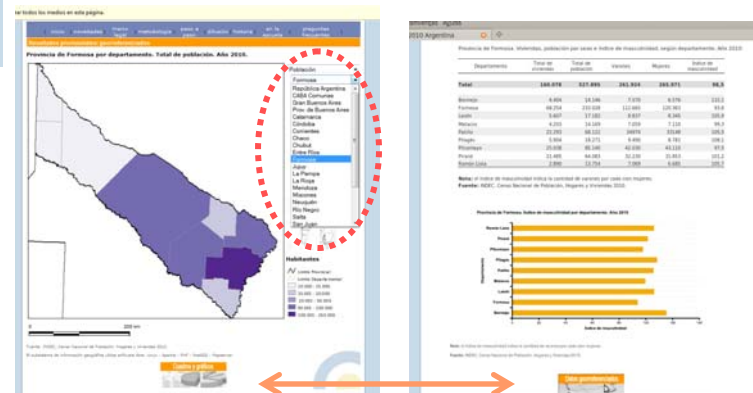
Provincia de Formosa por departamento. Total de población. Año 2010.

Población
Formosa
República Argentina
CABA Comunas
Gran Buenos Aires
Prov. de Buenos Aires
Catamarca
Córdoba
Corrientes
Chaco
Chubut
Entre Ríos
Formosa
Jujuy
La Pampa
La Rioja
Mendoza
Misiones
Neuquén
Río Negro
Salta
San Juan

Habitantes

0
200 km

2010 Argentina

Provincia de Formosa. Viviendas, población por sexo e índice de masculinidad, según departamento. Año 2010.

| Departamento | Total de viviendas | Total de población | Varones | Mujeres | Índice de masculinidad |
|---|---|---|---|---|---|
| Total | 160.078 | 527.895 | 261.924 | 265.971 | 98,5 |
| Bermejo | 4.404 | 14.146 | 7.370 | 6.776 | 111,1 |
| Formosa | 68.254 | 234.028 | 113.665 | 120.363 | 93,6 |
| Laishí | 5.607 | 17.182 | 8.837 | 8.345 | 105,9 |
| Matacos | 4.203 | 14.169 | 7.059 | 7.110 | 99,3 |
| Patiño | 23.293 | 68.111 | 34470 | 33146 | 105,3 |
| Pilagás | 5.958 | 18.271 | 9.490 | 8.781 | 108,1 |
| Pilcomayo | 25.938 | 85.245 | 42.030 | 43.215 | 97,3 |
| Pirané | 22.488 | 64.083 | 32.230 | 31.853 | 101,2 |
| Ramón Lista | 2.896 | 13.754 | 7.069 | 6.685 | 105,7 |

Nota: el índice de masculinidad indica la cantidad de varones por cada cien mujeres.
Fuente: INDEC. Censo Nacional de Población, Hogares y Viviendas 2010.

Provincia de Formosa. Índice de masculinidad por departamento. Año 2010.

Ramón Lista
Pirané
Pilcomayo
Pilagás
Patiño
Matacos
Laishí
Formosa
Bermejo

Departamento
Índice de masculinidad